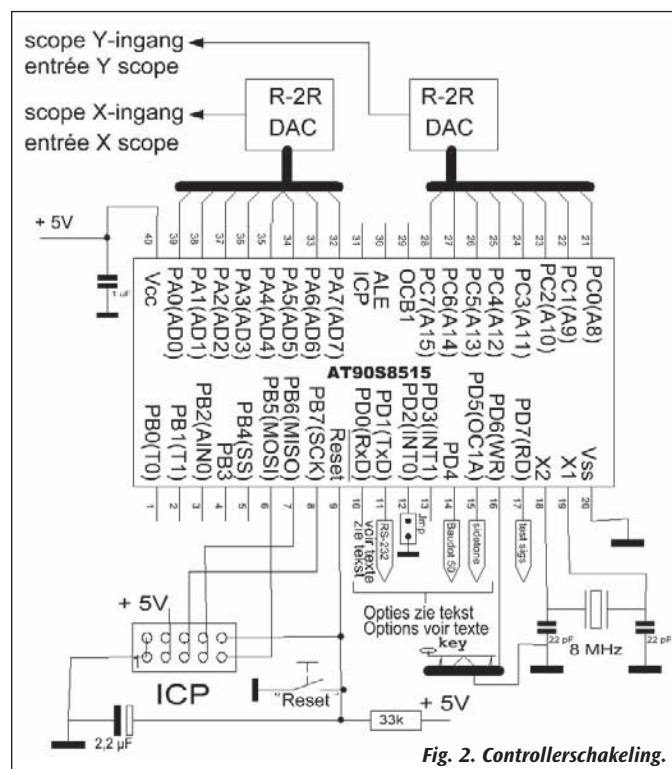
scope Y-ingang
entrée Y scope

scope X-ingang
entrée X scope

R-2R DAC

R-2R DAC

+ 5V

1 µF

40 39 38 37 36 35 34 33 32 31 30 29 28 27 26 25 24 23 22 21

Vcc PA0(AD0) PA1(AD1) PA2(AD2) PA3(AD3) PA4(AD4) PA5(AD5) PA6(AD6) PA7(AD7) ICP ALE OCB1 PC7(A15) PC6(A14) PC5(A13) PC4(A12) PC3(A11) PC2(A10) PC1(A9) PC0(A8)

AT90S8515

PB0(T0) PB1(T1) PB2(AIN0) PB3 PB4(SS) PB5(MOSI) PB6(MISO) PB7(SCK) Reset PD0(RxD) PD1(TxD) PD2(INT0) PD3(INT1) PD4 PD5(OC1A) PD6(WR) PD7(RD) X2 X1 Vss

1 2 3 4 5 6 7 8 9 10 11 12 13 14 15 16 17 18 19 20

RS-232 voir texte zie tekst

Jmp

Baudot 50

sidetone

test sigs

Opties zie tekst
Options voir texte

key

22 pF

8 MHz

22 pF

+ 5V

1

ICP

Reset

2,2 µF

33k

+ 5V

Fig. 2. Controllerschakeling.